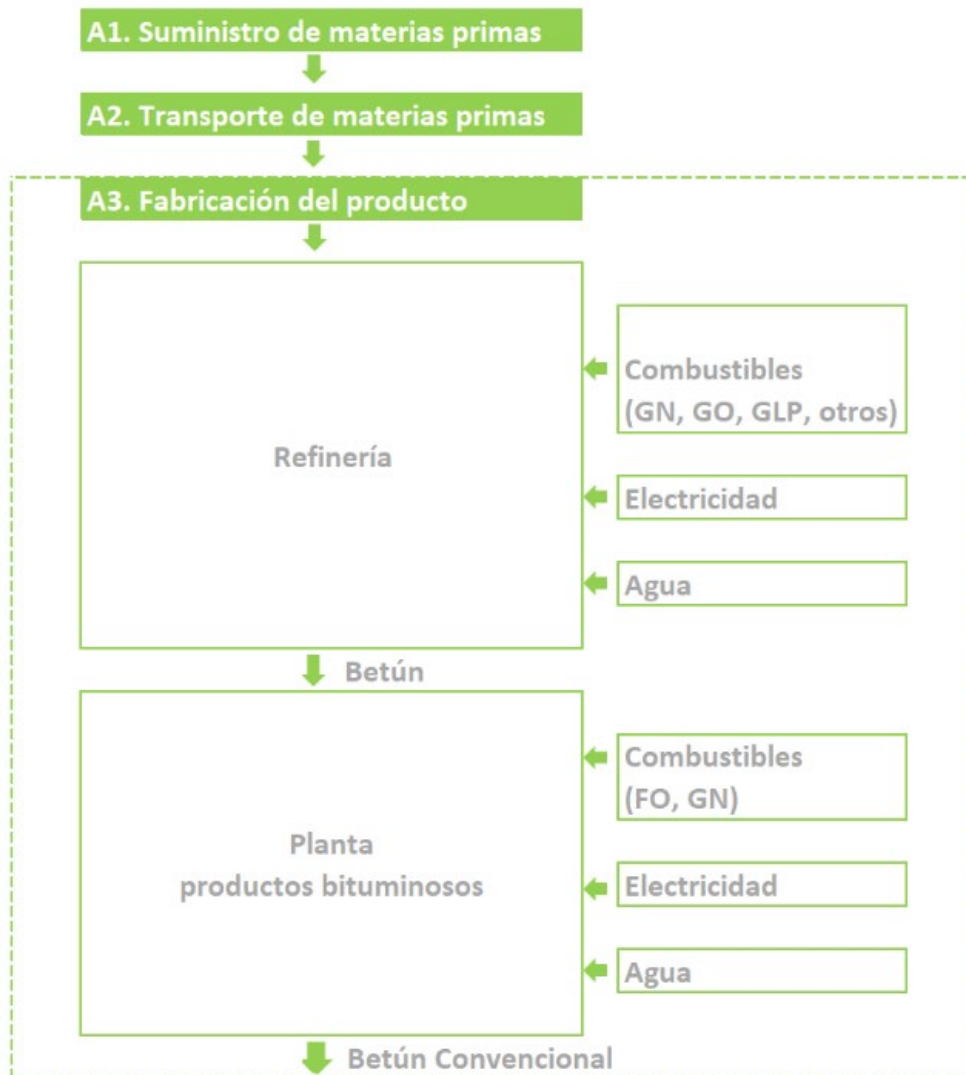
A1. Suministro de materias primas

A2. Transporte de materias primas

A3. Fabricación del producto

Refinería

Combustibles (GN, GO, GLP, otros)

Electricidad

Agua

Betún

Planta productos bituminosos

Combustibles (FO, GN)

Electricidad

Agua

Betún Convencional